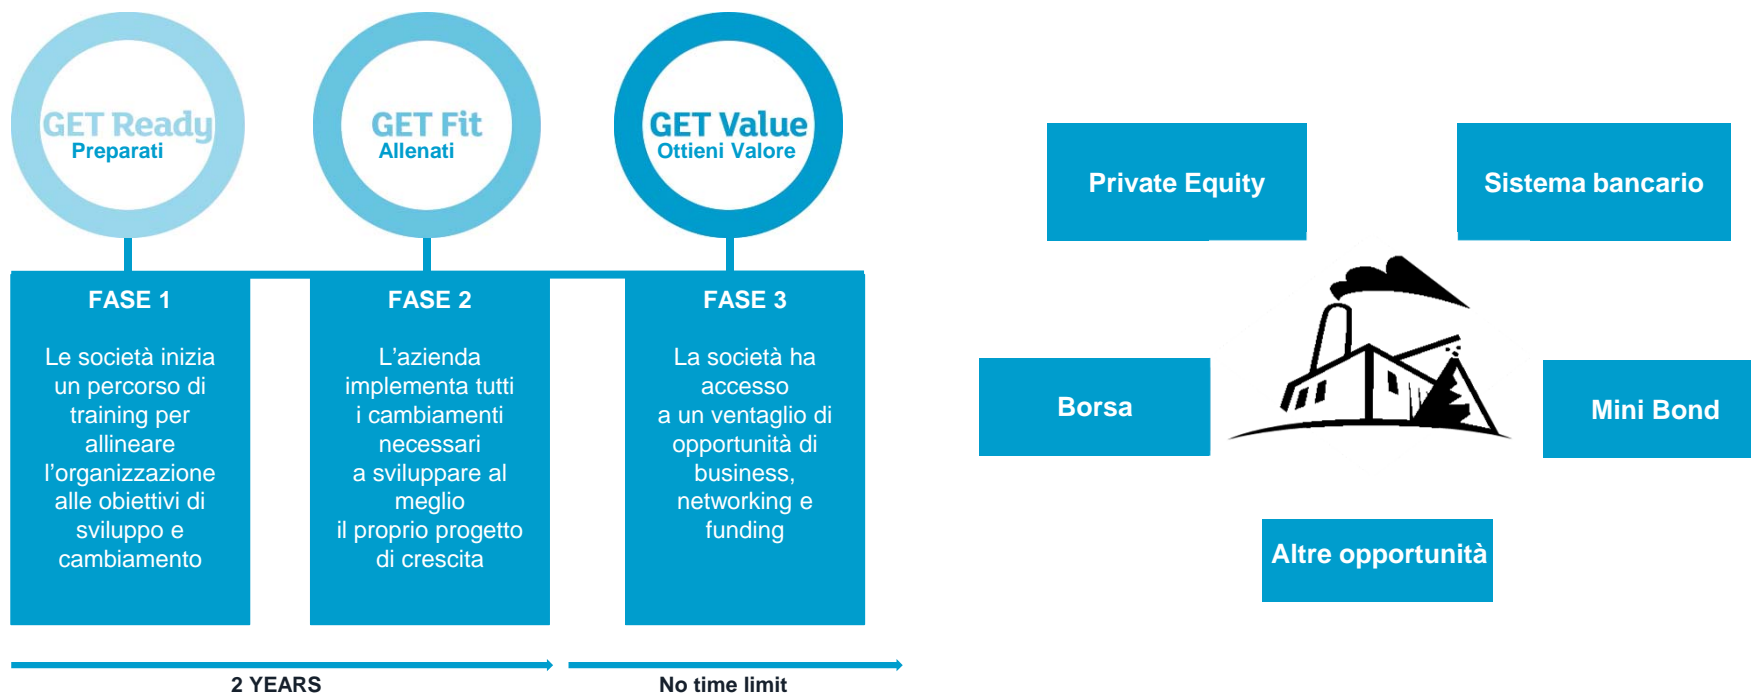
GET Ready
Preparati

GET Fit
Allenati

GET Value
Ottieni Valore

FASE 1

Le società inizia un percorso di training per allineare l'organizzazione alle obiettivi di sviluppo e cambiamento

FASE 2

L'azienda implementa tutti i cambiamenti necessari a sviluppare al meglio il proprio progetto di crescita

FASE 3

La società ha accesso a un ventaglio di opportunità di business, networking e funding

2 YEARS

No time limit

Private Equity

Sistema bancario

Borsa

Mini Bond

Altre opportunità